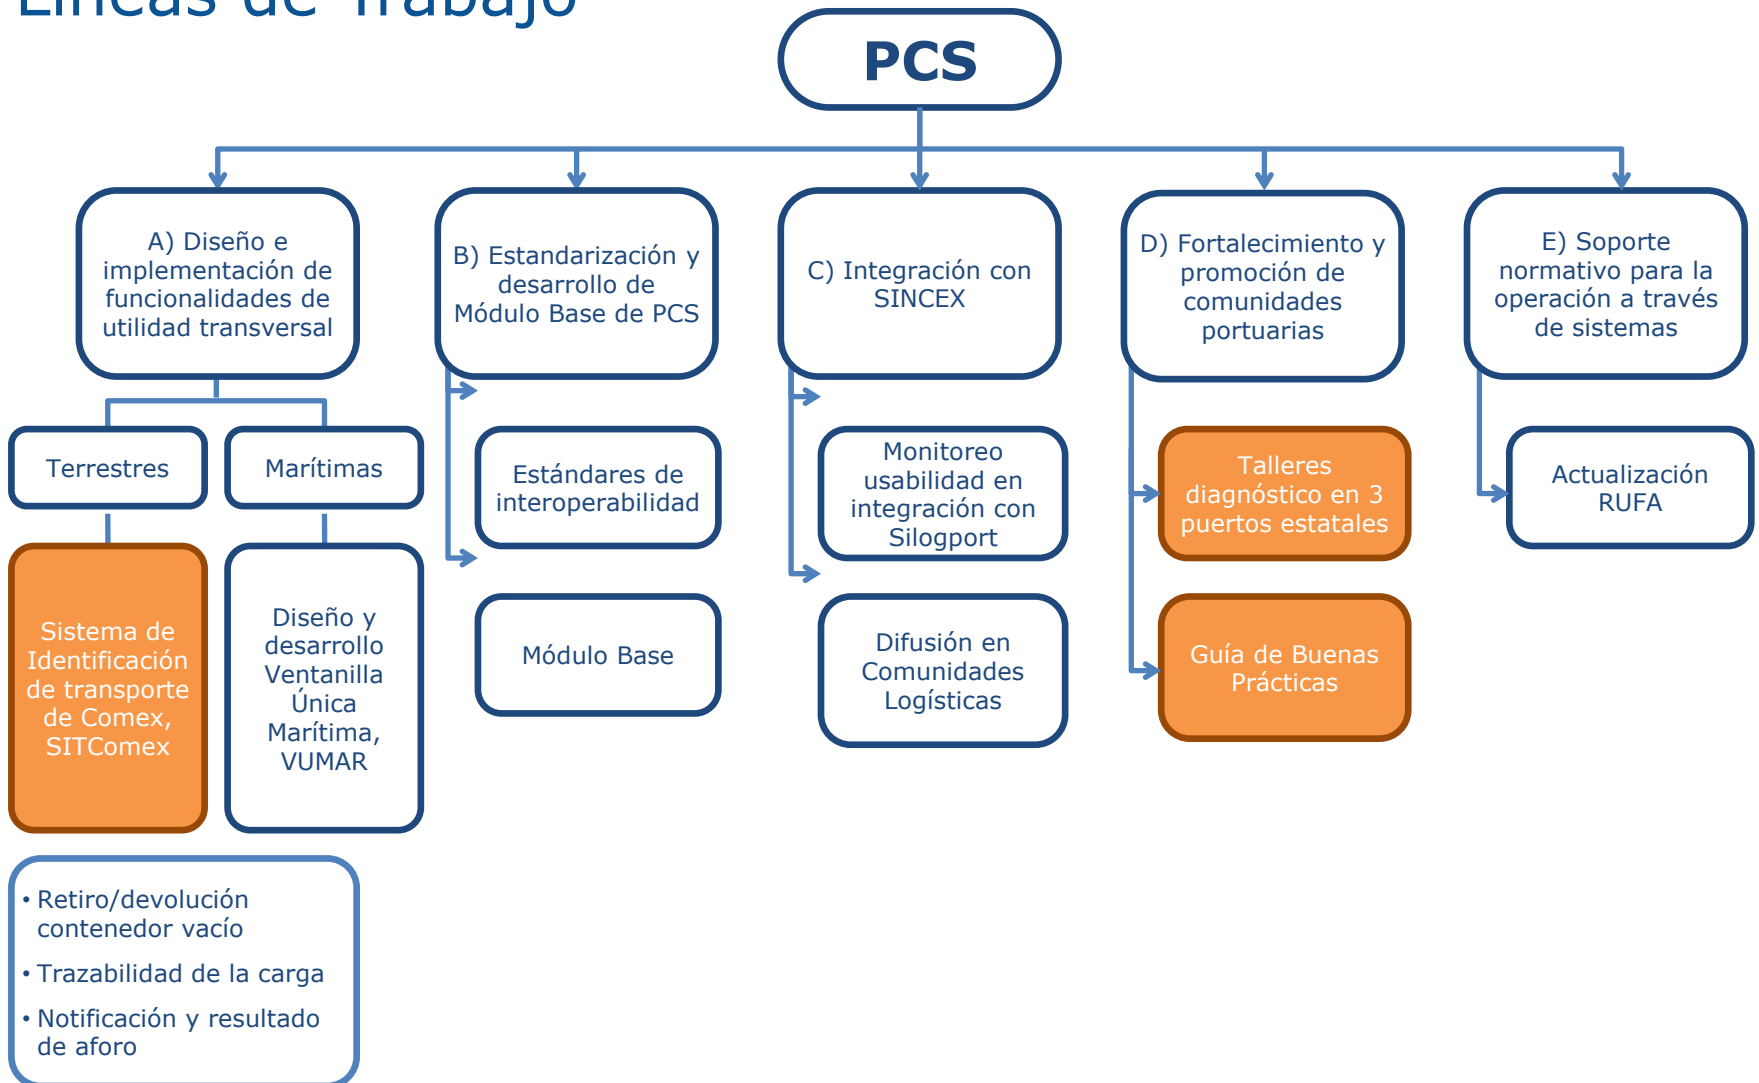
Líneas de Trabajo

PCS

A) Diseño e implementación de funcionalidades de utilidad transversal

Terrestres

Marítimas

Sistema de Identificación de transporte de Comex, SITComex

Diseño y desarrollo Ventanilla Única Marítima, VUMAR

• Retiro/devolución contenedor vacío
• Trazabilidad de la carga
• Notificación y resultado de aforo

B) Estandarización y desarrollo de Módulo Base de PCS

Estándares de interoperabilidad

Módulo Base

C) Integración con SINCEX

Monitoreo usabilidad en integración con Silogport

Difusión en Comunidades Logísticas

D) Fortalecimiento y promoción de comunidades portuarias

Talleres diagnóstico en 3 puertos estatales

Guía de Buenas Prácticas

E) Soporte normativo para la operación a través de sistemas

Actualización RUFA